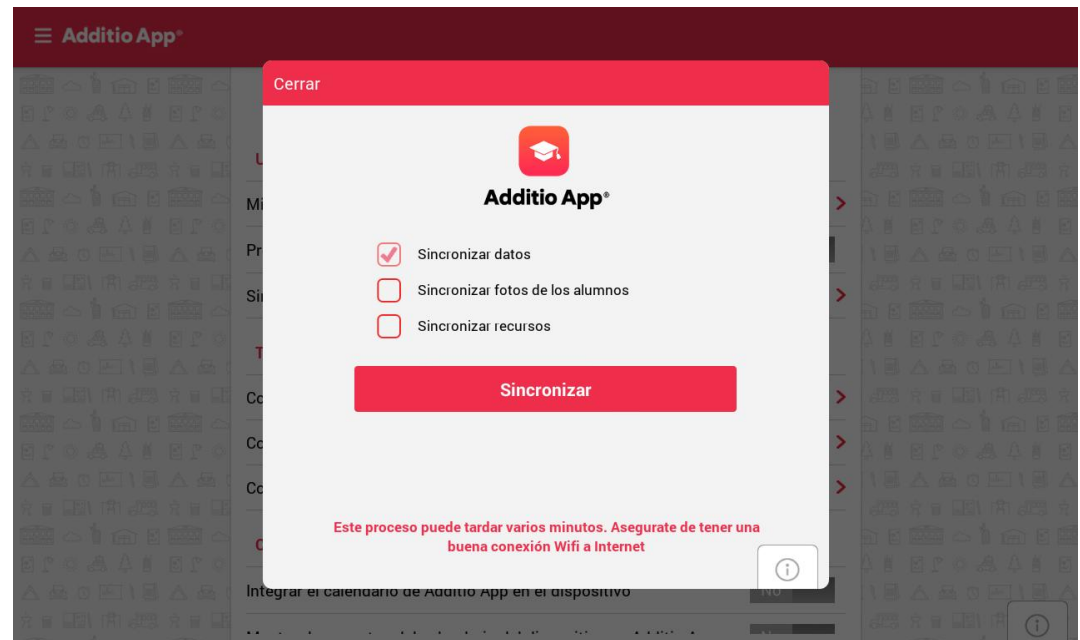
Additio App®

Cerrar

Additio App®

Sincronizar datos

Sincronizar fotos de los alumnos

Sincronizar recursos

Sincronizar

Este proceso puede tardar varios minutos. Asegurate de tener una buena conexión Wifi a Internet

U

Mi

Pr

Si

T

Co

Co

Co

C

Integrar el calendario de Additio App en el dispositivo

NO

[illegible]